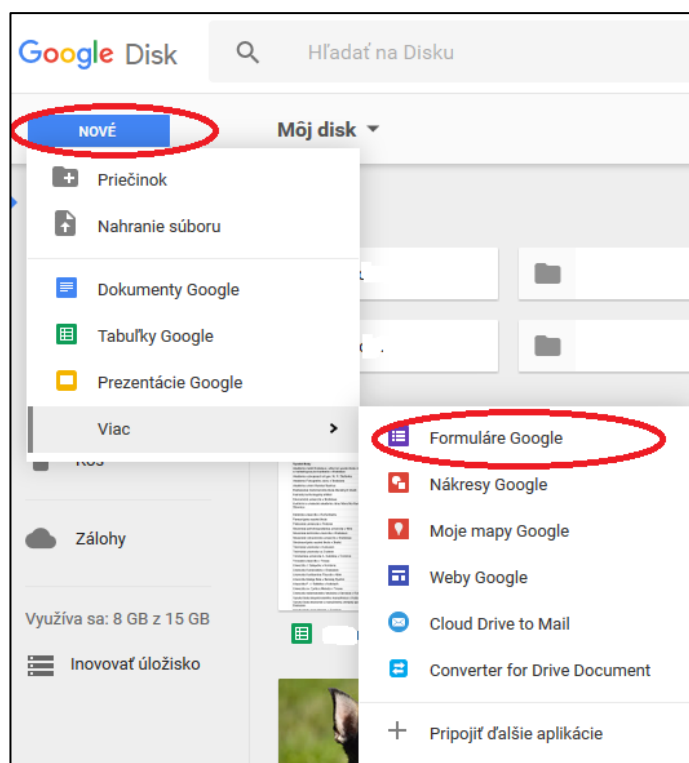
Google Disk

Hľadať na Disku

NOVÉ

Môj disk

Priečinok

Nahranie súboru

Dokumenty Google

Tabuľky Google

Prezentácie Google

Viac

Kôš

Zálohy

Využíva sa: 8 GB z 15 GB

Inovovať úložisko

Formuláre Google

Nákresy Google

Moje mapy Google

Weby Google

Cloud Drive to Mail

Converter for Drive Document

Pripojiť ďalšie aplikácie